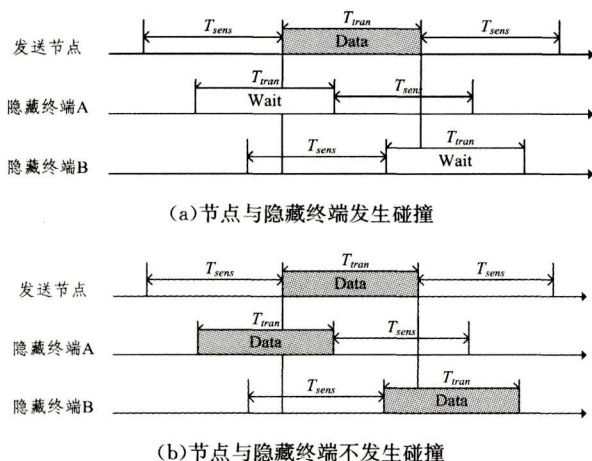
发送节点 $T_{sens}$ $T_{tran}$ Data $T_{sens}$

隐藏终端A $T_{tran}$ Wait $T_{sens}$

隐藏终端B $T_{sens}$ $T_{tran}$ Wait

(a)节点与隐藏终端发生碰撞

发送节点 $T_{sens}$ $T_{tran}$ Data $T_{sens}$

隐藏终端A $T_{tran}$ Data $T_{sens}$

隐藏终端B $T_{sens}$ $T_{tran}$ Data

(b)节点与隐藏终端不发生碰撞